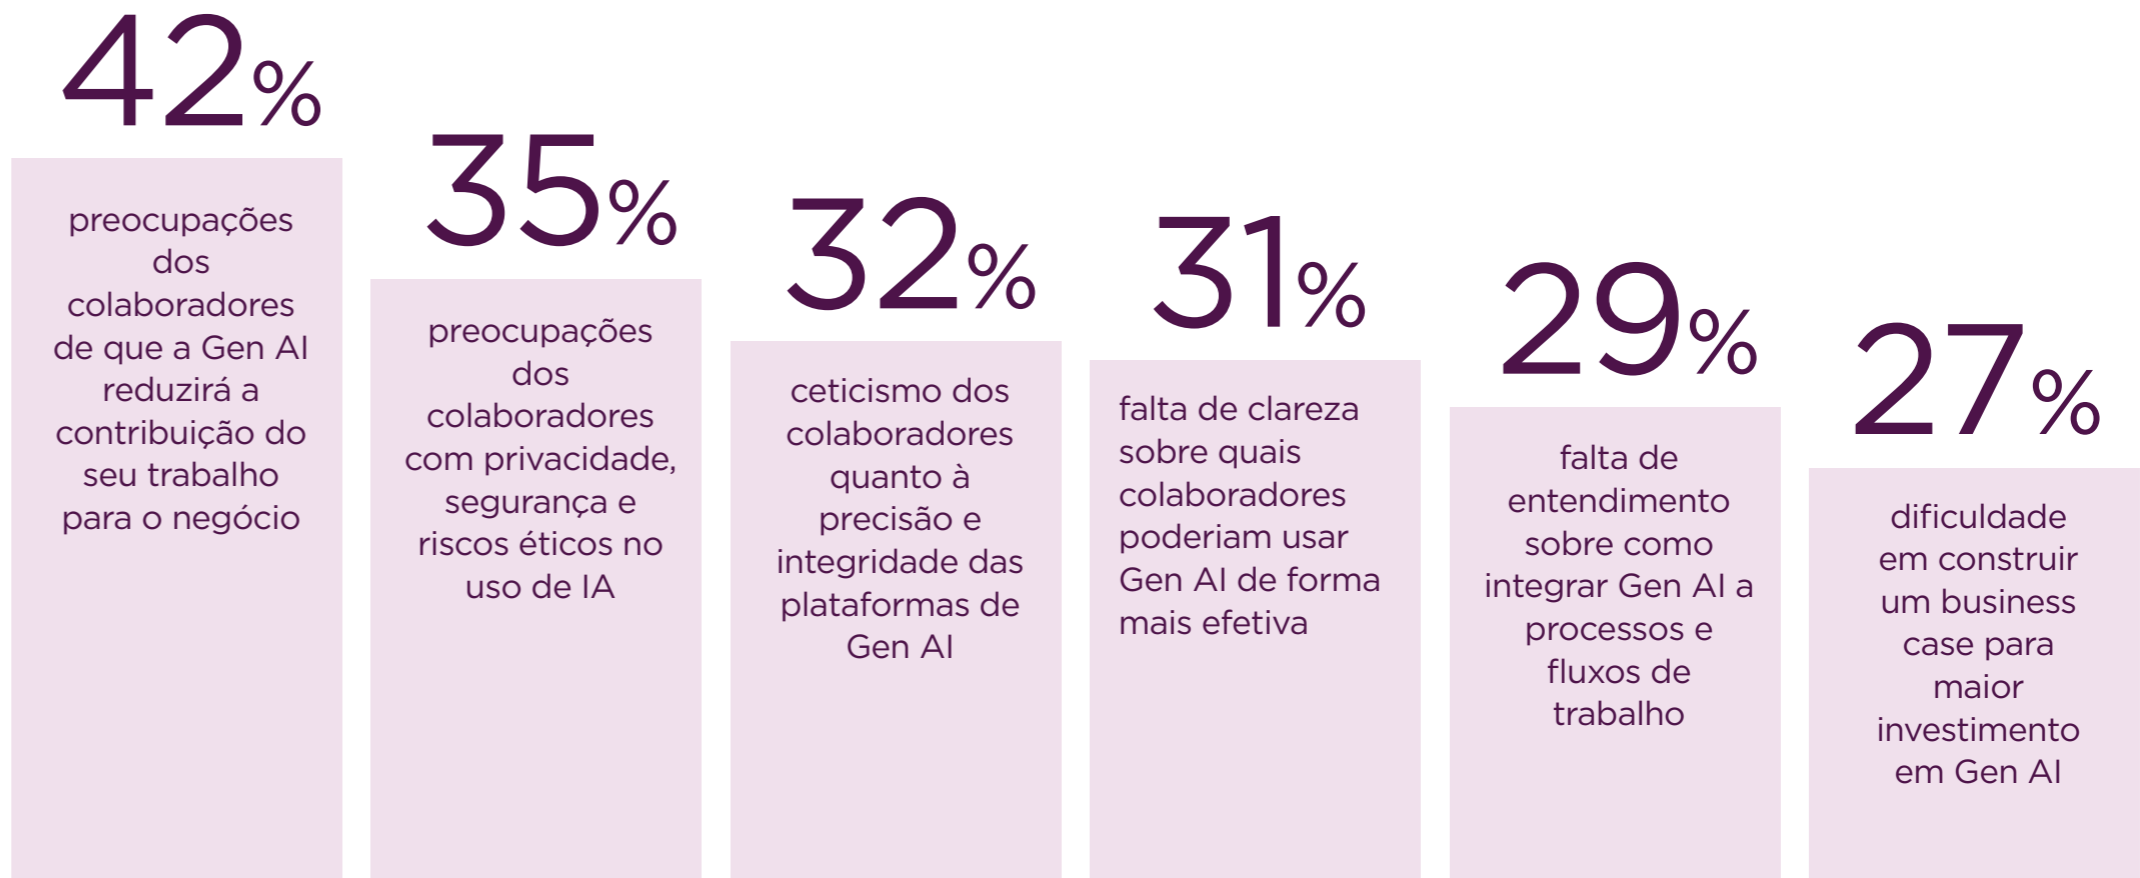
42%

preocupações dos colaboradores de que a Gen AI reduzirá a contribuição do seu trabalho para o negócio

35%

preocupações dos colaboradores com privacidade, segurança e riscos éticos no uso de IA

32%

ceticismo dos colaboradores quanto à precisão e integridade das plataformas de Gen AI

31%

falta de clareza sobre quais colaboradores poderiam usar Gen AI de forma mais efetiva

29%

falta de entendimento sobre como integrar Gen AI a processos e fluxos de trabalho

27%

dificuldade em construir um business case para maior investimento em Gen AI